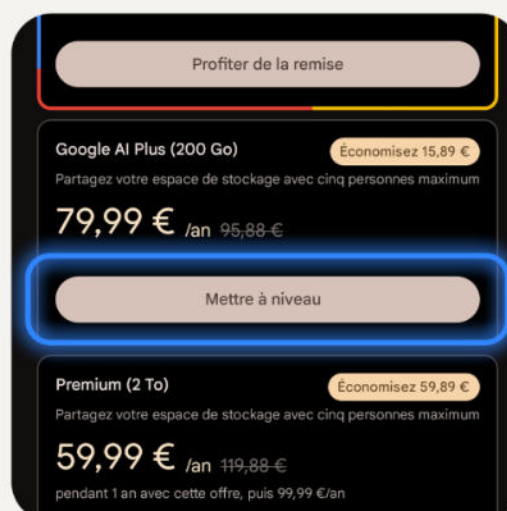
Profiter de la remise

Google AI Plus (200 Go)

Économisez 15,89 €

Partagez votre espace de stockage avec cinq personnes maximum

79,99 € /an 95,88 €

Mettre à niveau

Premium (2 To)

Économisez 59,89 €

Partagez votre espace de stockage avec cinq personnes maximum

59,99 € /an 119,88 €

pendant 1 an avec cette offre, puis 99,99 €/an